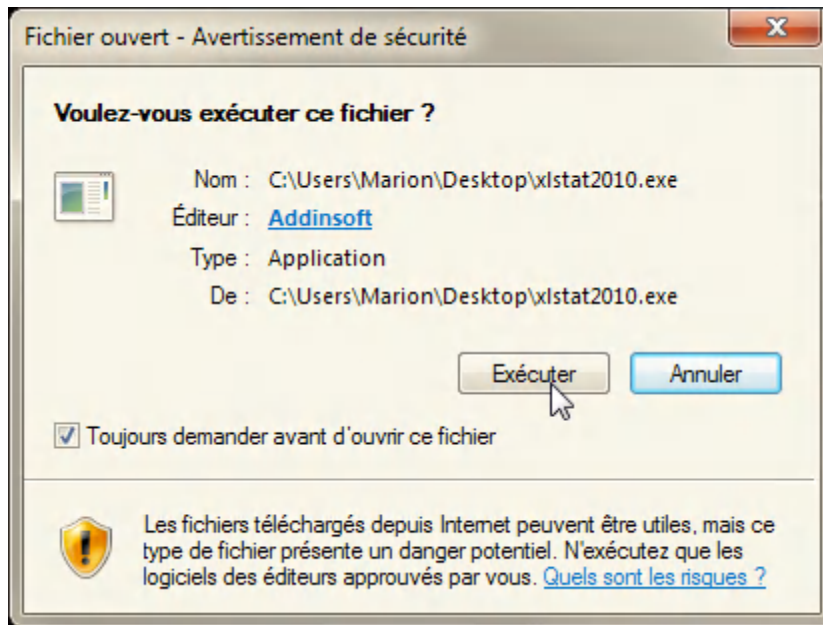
Fichier ouvert - Avertissement de sécurité

Voulez-vous exécuter ce fichier ?

Nom : C:\Users\Marion\Desktop\xlstat2010.exe
Éditeur : Addinsoft
Type : Application
De : C:\Users\Marion\Desktop\xlstat2010.exe

Exécuter
Annuler

Toujours demander avant d'ouvrir ce fichier

Les fichiers téléchargés depuis Internet peuvent être utiles, mais ce type de fichier présente un danger potentiel. N'exécutez que les logiciels des éditeurs approuvés par vous. Quels sont les risques ?